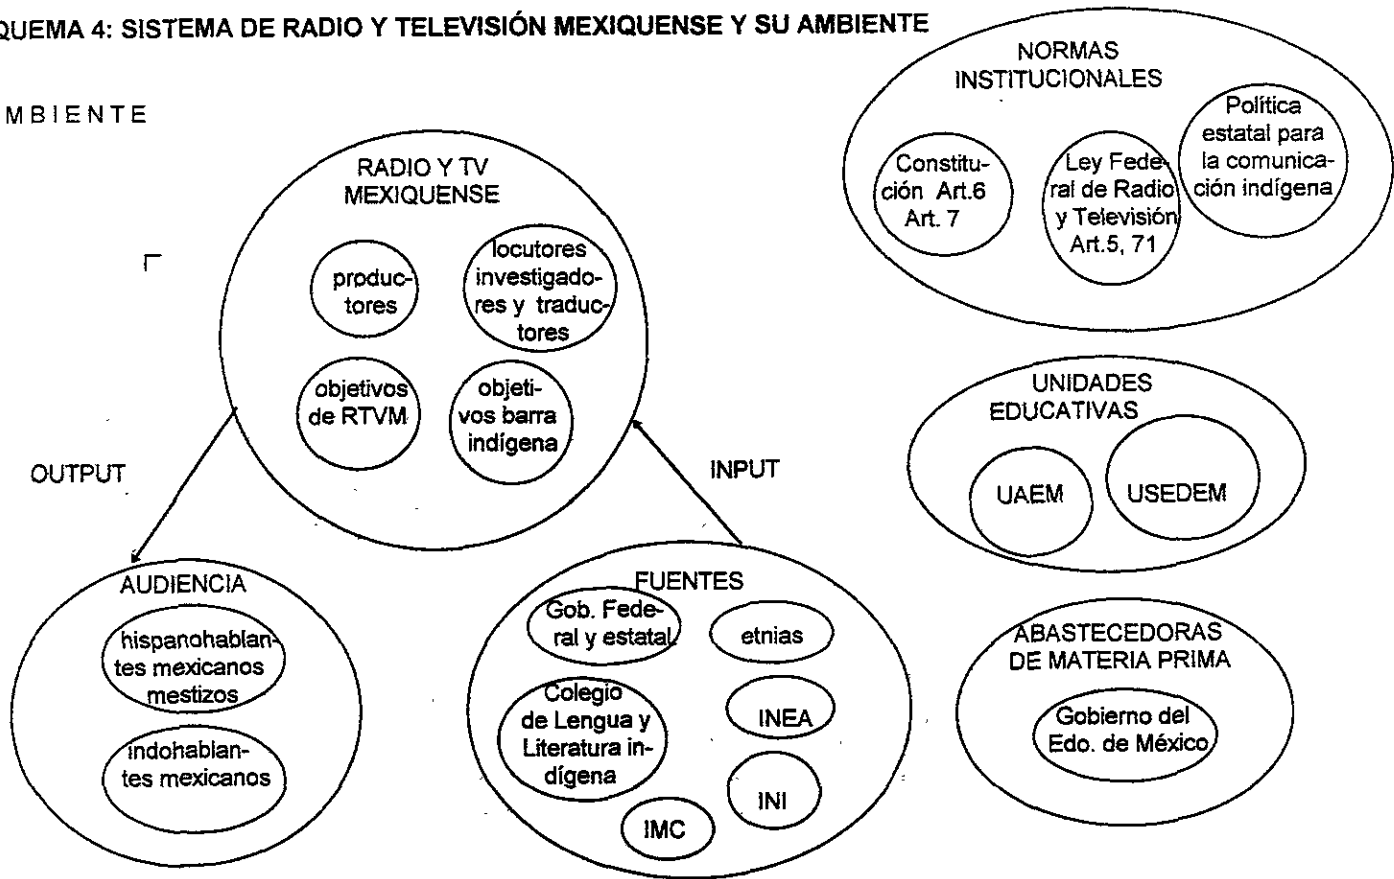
QUEMA 4: SISTEMA DE RADIO Y TELEVISIÓN MEXIQUENSE Y SU AMBIENTE

MBIENTE

RADIO Y TV MEXIQUENSE

productores

locutores investigadores y traductores

objetivos de RTVM

objetivos barra indígena

OUTPUT

INPUT

AUDIENCIA

hispanohablantes mexicanos mestizos

indohablantes mexicanos

FUENTES

Gob. Federal y estatal

etnias

Colegio de Lengua y Literatura indígena

INEA

INI

IMC

NORMAS INSTITUCIONALES

Constitución Art.6 Art. 7

Ley Federal de Radio y Televisión Art.5, 71

Política estatal para la comunicación indígena

UNIDADES EDUCATIVAS

UAEM

USEDEM

ABASTECEDORAS DE MATERIA PRIMA

Gobierno del Edo. de México